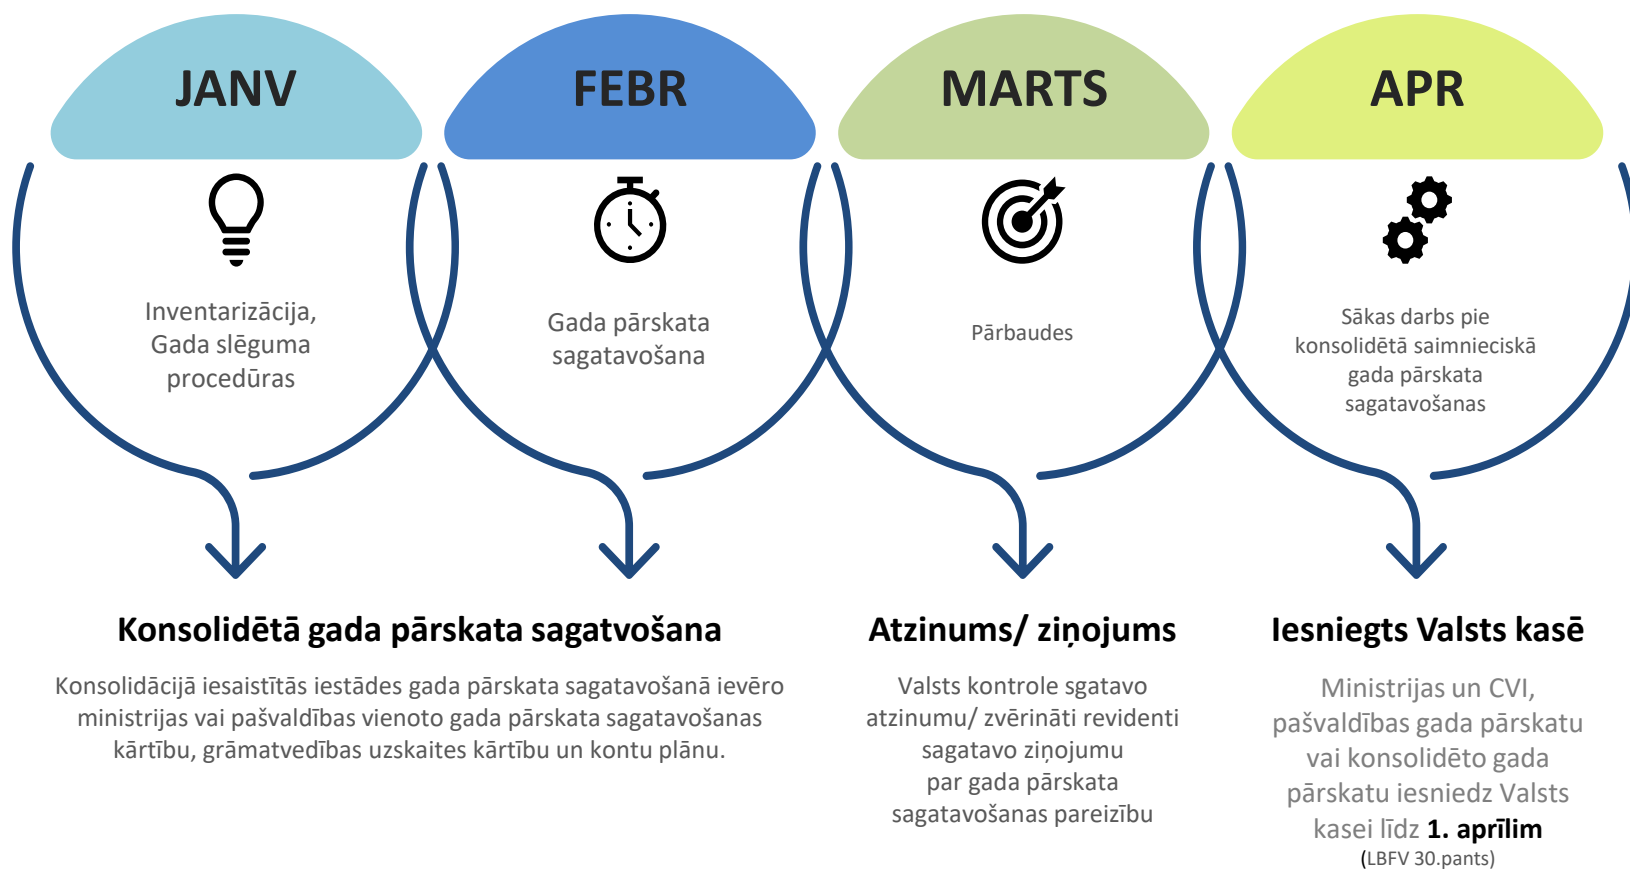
JANV

Inventarizācija, Gada slēguma procedūras

FEBR

Gada pārskata sagatavošana

MARTS

Pārbaudes

APR

Sākas darbs pie konsolidētā saimnieciskā gada pārskata sagatavošanas

Konsolidētā gada pārskata sagatvošana

Konsolidācijā iesaistītās iestādes gada pārskata sagatavošanā ievēro ministrijas vai pašvaldības vienoto gada pārskata sagatavošanas kārtību, grāmatvedības uzskaites kārtību un kontu plānu.

Atzinums/ ziņojums

Valsts kontrole sgatavo atzinumu/ zvērināti revidenti sagatavo ziņojumu par gada pārskata sagatavošanas pareizību

Iesniegts Valsts kasē

Ministrijas un CVI, pašvaldības gada pārskatu vai konsolidēto gada pārskatu iesniedz Valsts kasei līdz 1. aprīlim (LBFV 30.pants)